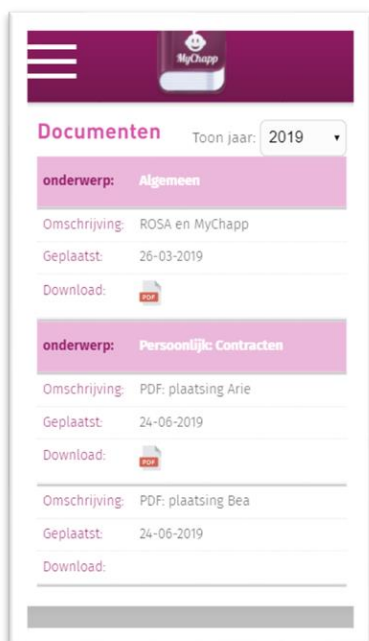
MyChapp

Documenten Toon jaar: 2019

| onderwerp: | Algemeen |
|---|---|
| Omschrijving: | ROSA en MyChapp |
| Geplaatst: | 26-03-2019 |
| Download: | PDF |

| onderwerp: | Persoonlijk: Contracten |
|---|---|
| Omschrijving: | PDF: plaatsing Arie |
| Geplaatst: | 24-06-2019 |
| Download: | PDF |
| Omschrijving: | PDF: plaatsing Bea |
| Geplaatst: | 24-06-2019 |
| Download: | |